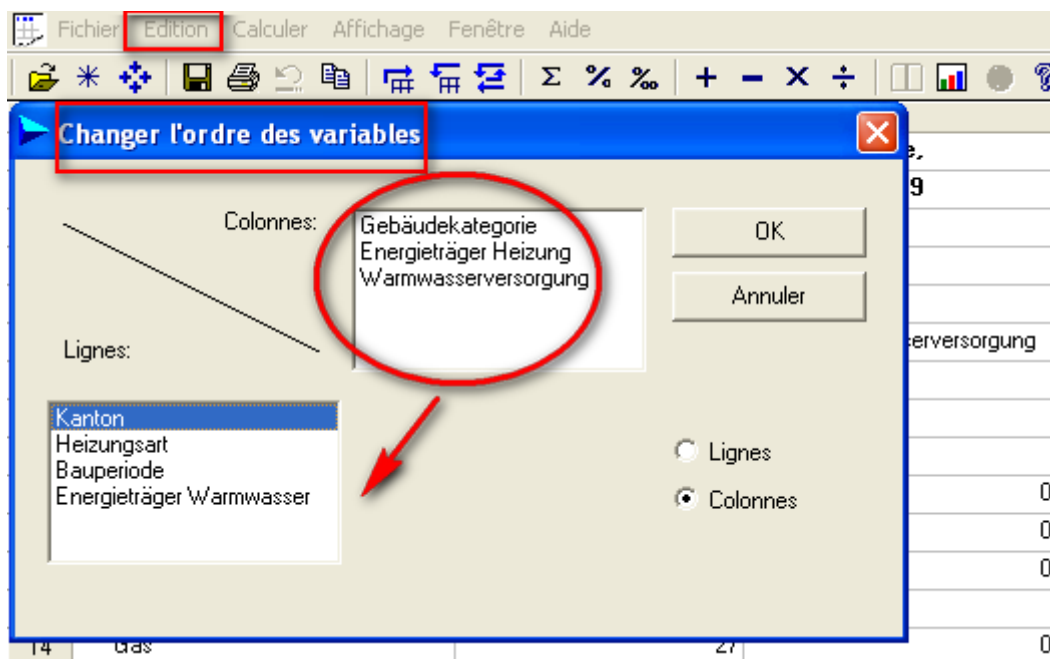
Fichier Edition Calculer Affichage Fenêtre Aide

Changer l'ordre des variables

Colonnes:

Gebäudekategorie
Energieträger Heizung
Warmwasserversorgung

OK

Annuler

Lignes:

Kanton
Heizungsart
Bauperiode
Energieträger Warmwasser

Lignes

Colonnes

e,
9
erversorgung
0
0
0
14 Gas 27 0